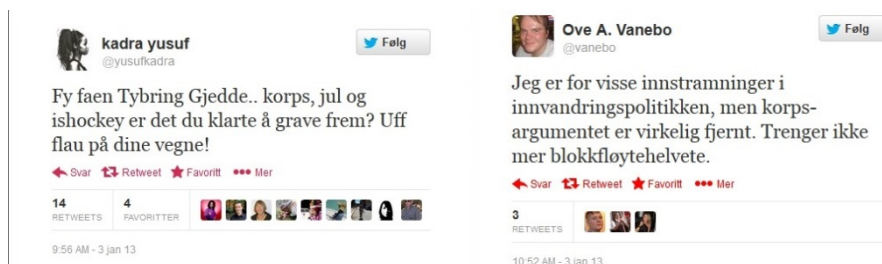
kadra yusuf
@yusufkadra

Følg

Fy faen Tybring Gjedde.. korps, jul og ishockey er det du klarte å grave frem? Uff flau på dine vegne!

Svar Retweet Favoritt Mer

14 RETWEETS
4 FAVORITTER

9:56 AM - 3 jan 13

Ove A. Vanebo
@vanebo

Følg

Jeg er for visse innstramninger i innvandringspolitikken, men korps-argumentet er virkelig fjernt. Trenger ikke mer blokkfløytehelvete.

Svar Retweet Favoritt Mer

3 RETWEETS

10:52 AM - 3 jan 13